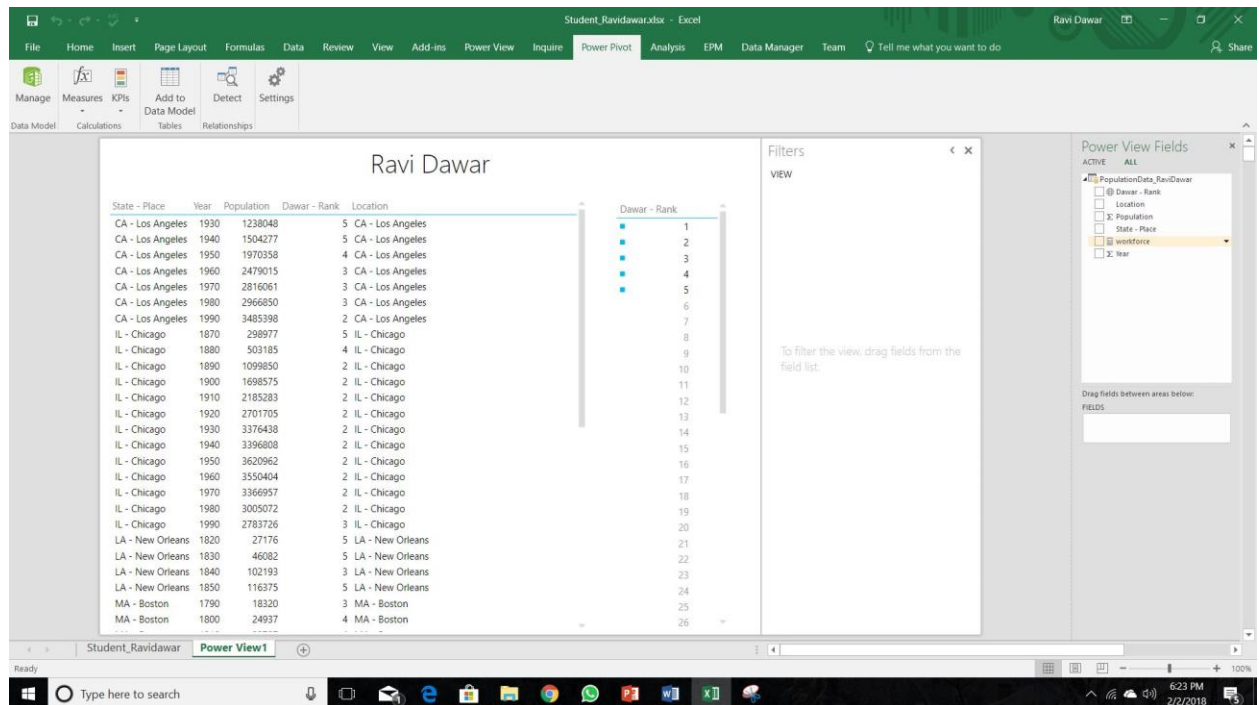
Student_Ravidawar.xlsx - Excel

Ravi Dawar

File Home Insert Page Layout Formulas Data Review View Add-ins Power View Inquire Power Pivot Analysis EPM Data Manager Team Tell me what you want to do Share

Manage Measures KPIs Add to Data Model Detect Settings
Data Model Calculations Tables Relationships

Ravi Dawar

| State - Place | Year | Population | Dawar - Rank | Location |
|---|---|---|---|---|
| CA - Los Angeles | 1930 | 1238048 | 5 | CA - Los Angeles |
| CA - Los Angeles | 1940 | 1504277 | 5 | CA - Los Angeles |
| CA - Los Angeles | 1950 | 1970358 | 4 | CA - Los Angeles |
| CA - Los Angeles | 1960 | 2479015 | 3 | CA - Los Angeles |
| CA - Los Angeles | 1970 | 2816061 | 3 | CA - Los Angeles |
| CA - Los Angeles | 1980 | 2966850 | 3 | CA - Los Angeles |
| CA - Los Angeles | 1990 | 3485398 | 2 | CA - Los Angeles |
| IL - Chicago | 1870 | 298977 | 5 | IL - Chicago |
| IL - Chicago | 1880 | 503185 | 4 | IL - Chicago |
| IL - Chicago | 1890 | 1099850 | 2 | IL - Chicago |
| IL - Chicago | 1900 | 1698575 | 2 | IL - Chicago |
| IL - Chicago | 1910 | 2185283 | 2 | IL - Chicago |
| IL - Chicago | 1920 | 2701705 | 2 | IL - Chicago |
| IL - Chicago | 1930 | 3376438 | 2 | IL - Chicago |
| IL - Chicago | 1940 | 3396808 | 2 | IL - Chicago |
| IL - Chicago | 1950 | 3620962 | 2 | IL - Chicago |
| IL - Chicago | 1960 | 3550404 | 2 | IL - Chicago |
| IL - Chicago | 1970 | 3366957 | 2 | IL - Chicago |
| IL - Chicago | 1980 | 3005072 | 2 | IL - Chicago |
| IL - Chicago | 1990 | 2783726 | 3 | IL - Chicago |
| LA - New Orleans | 1820 | 27176 | 5 | LA - New Orleans |
| LA - New Orleans | 1830 | 46082 | 5 | LA - New Orleans |
| LA - New Orleans | 1840 | 102193 | 3 | LA - New Orleans |
| LA - New Orleans | 1850 | 116375 | 5 | LA - New Orleans |
| MA - Boston | 1790 | 18320 | 3 | MA - Boston |
| MA - Boston | 1800 | 24937 | 4 | MA - Boston |

Dawar - Rank
1
2
3
4
5
6
7
8
9
10
11
12
13
14
15
16
17
18
19
20
21
22
23
24
25
26

Filters
VIEW
To filter the view, drag fields from the field list.

Power View Fields
ACTIVE ALL
PopulationData_RaviDawar
Dawar - Rank
Location
Σ Population
State - Place
workforce
Σ Year
Drag fields between areas below:
FIELDS

Student_Ravidawar Power View1
Ready
100%
Type here to search
6:23 PM 2/2/2018